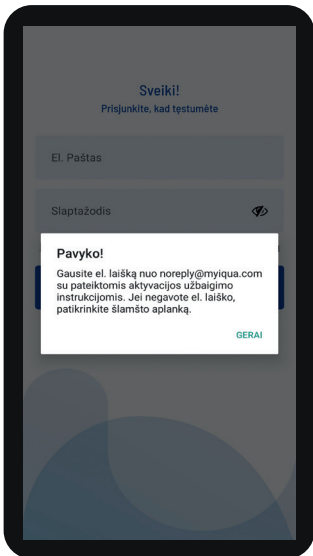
Sveiki!
Prisjunkite, kad tęstumėte

El. Paštas

Slaptažodis

Pavyko!

Gausite el. laišką nuo noreply@myiqua.com su pateiktomis aktyvacijos užbaigimo instrukcijomis. Jei negavote el. laiško, patikrinkite šlamšto aplanką.

GERAI